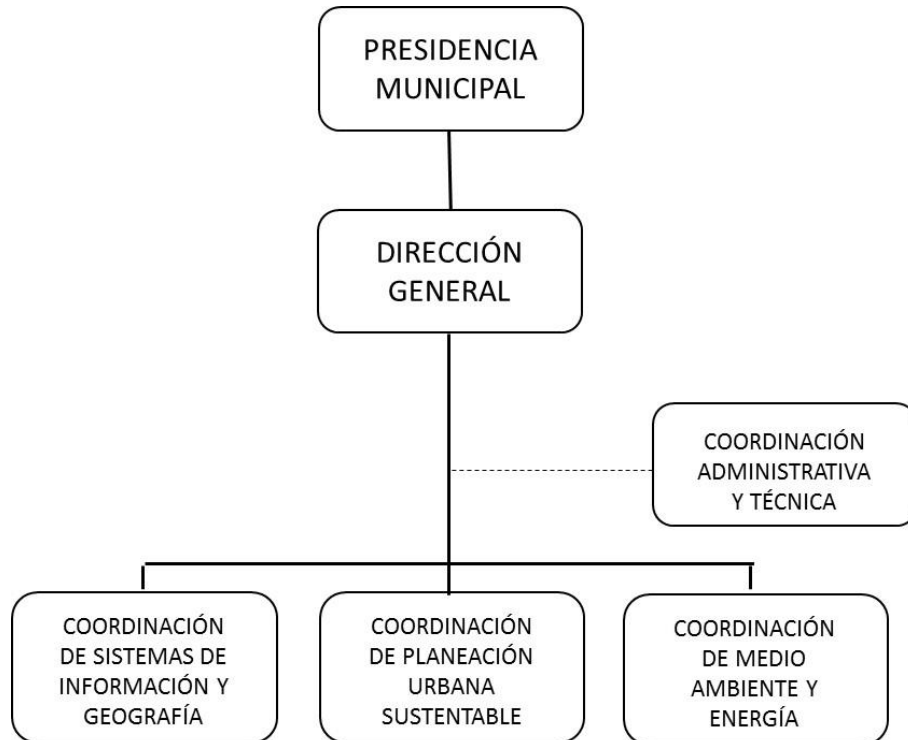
PRESIDENCIA MUNICIPAL

DIRECCIÓN GENERAL

COORDINACIÓN ADMINISTRATIVA Y TÉCNICA

COORDINACIÓN DE SISTEMAS DE INFORMACIÓN Y GEOGRAFÍA

COORDINACIÓN DE PLANEACIÓN URBANA SUSTENTABLE

COORDINACIÓN DE MEDIO AMBIENTE Y ENERGÍA